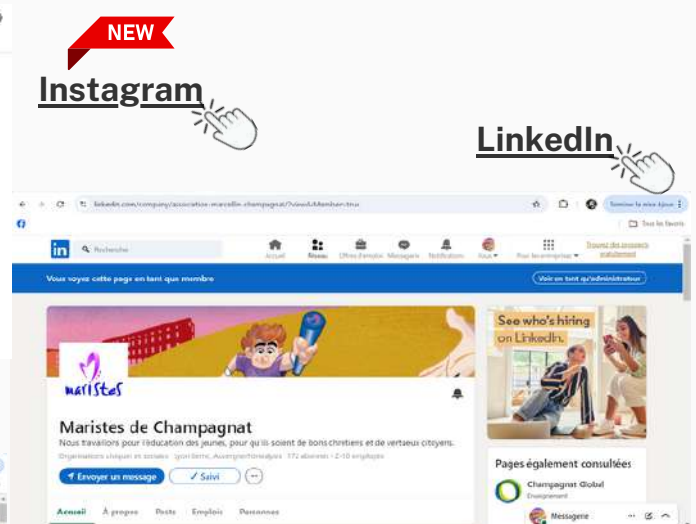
NEW

Instagram

LinkedIn

linkedin.com/company/association-marcellin-champagnat/?viewAsMember=true

Terminer la mise à jour

Tous les favoris

Recherche

Accueil Réseau Offres d'emploi Messagerie Notifications Vous Pour les entreprises Trouvez des prospects maintenant

Vous voyez cette page en tant que membre

Voir en tant qu'administrateur

See who's hiring on LinkedIn.

maristes

Maristes de Champagnat

Nous travaillons pour l'éducation des jeunes, pour qu'ils soient de bons chrétiens et de vertueux citoyens.

Organisations civiques et sociales · Lyon Berne, Auvergne-Rhône-Alpes · 172 abonnés · 2-10 employés

Envoyer un message

✓ Suivi

Accueil À propos Posts Emplois Personnes

Pages également consultées

Champagnat Global

Enseignement

Messagerie